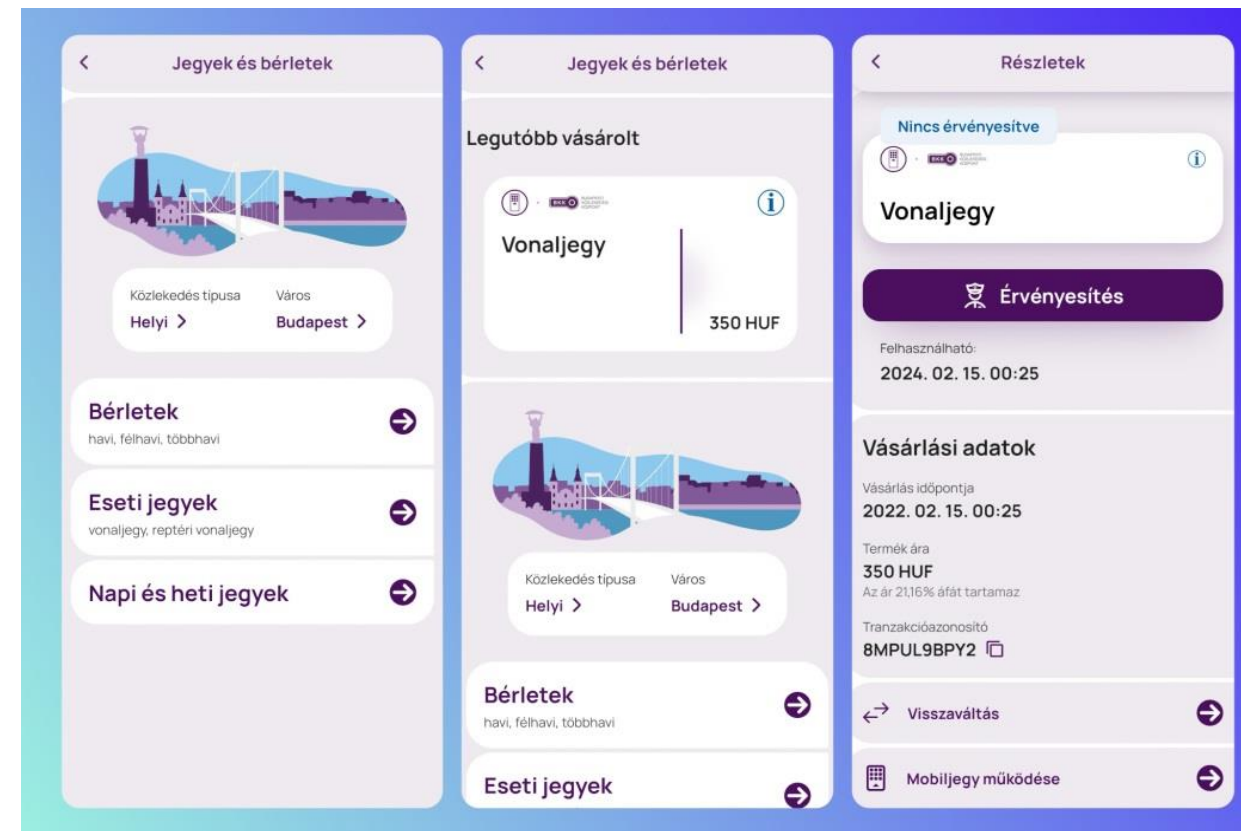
<

Jegyek és bérletek

Közlekedés típusa
Helyi >

Város
Budapest >

Bérletek
havi, félhavi, többhavi

Eseti jegyek
vonaljegy, reptéri vonaljegy

Napi és heti jegyek

<

Jegyek és bérletek

Legutóbb vásárolt

BKK

Vonaljegy

350 HUF

Közlekedés típusa
Helyi >

Város
Budapest >

Bérletek
havi, félhavi, többhavi

Eseti jegyek

<

Részletek

Nincs érvényesítve

BKK

Vonaljegy

Érvényesítés

Felhasználható:
2024. 02. 15. 00:25

Vásárlási adatok

Vásárlás időpontja
2022. 02. 15. 00:25

Termék ára
350 HUF
Az ár 21,16% áfát tartamaz

Tranzakcióazonosító
8MPUL9BPY2

Visszaváltás

Mobiljegy működése